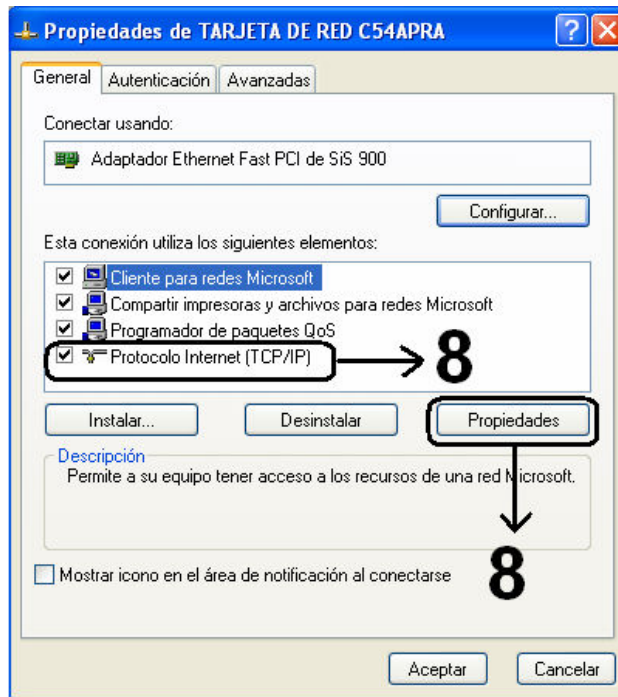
Propiedades de TARJETA DE RED C54APRA

General | Autenticación | Avanzadas

Conectar usando:

Adaptador Ethernet Fast PCI de SiS 900

Configurar...

Esta conexión utiliza los siguientes elementos:

Cliente para redes Microsoft
Compartir impresoras y archivos para redes Microsoft
Programador de paquetes QoS
Protocolo Internet (TCP/IP)

8

Instalar... | Desinstalar | Propiedades

Descripción
Permite a su equipo tener acceso a los recursos de una red Microsoft.

8

Mostrar icono en el área de notificación al conectarse

Aceptar | Cancelar